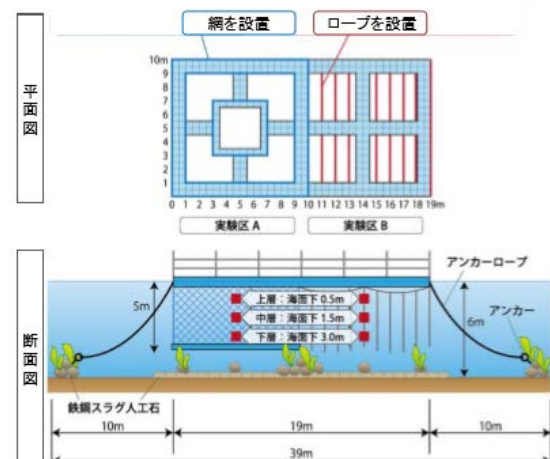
網を設置

ロープを設置

平面図

10m
9
8
7
6
5
4
3
2
1
0 1 2 3 4 5 6 7 8 9 10 11 12 13 14 15 16 17 18 19m

実験区 A

実験区 B

断面図

アンカーロープ

5m

上層：海面下 0.5m

中層：海面下 1.5m

下層：海面下 3.0m

6m

アンカー

鉄鋼スラグ人工石

10m

19m

10m

39m